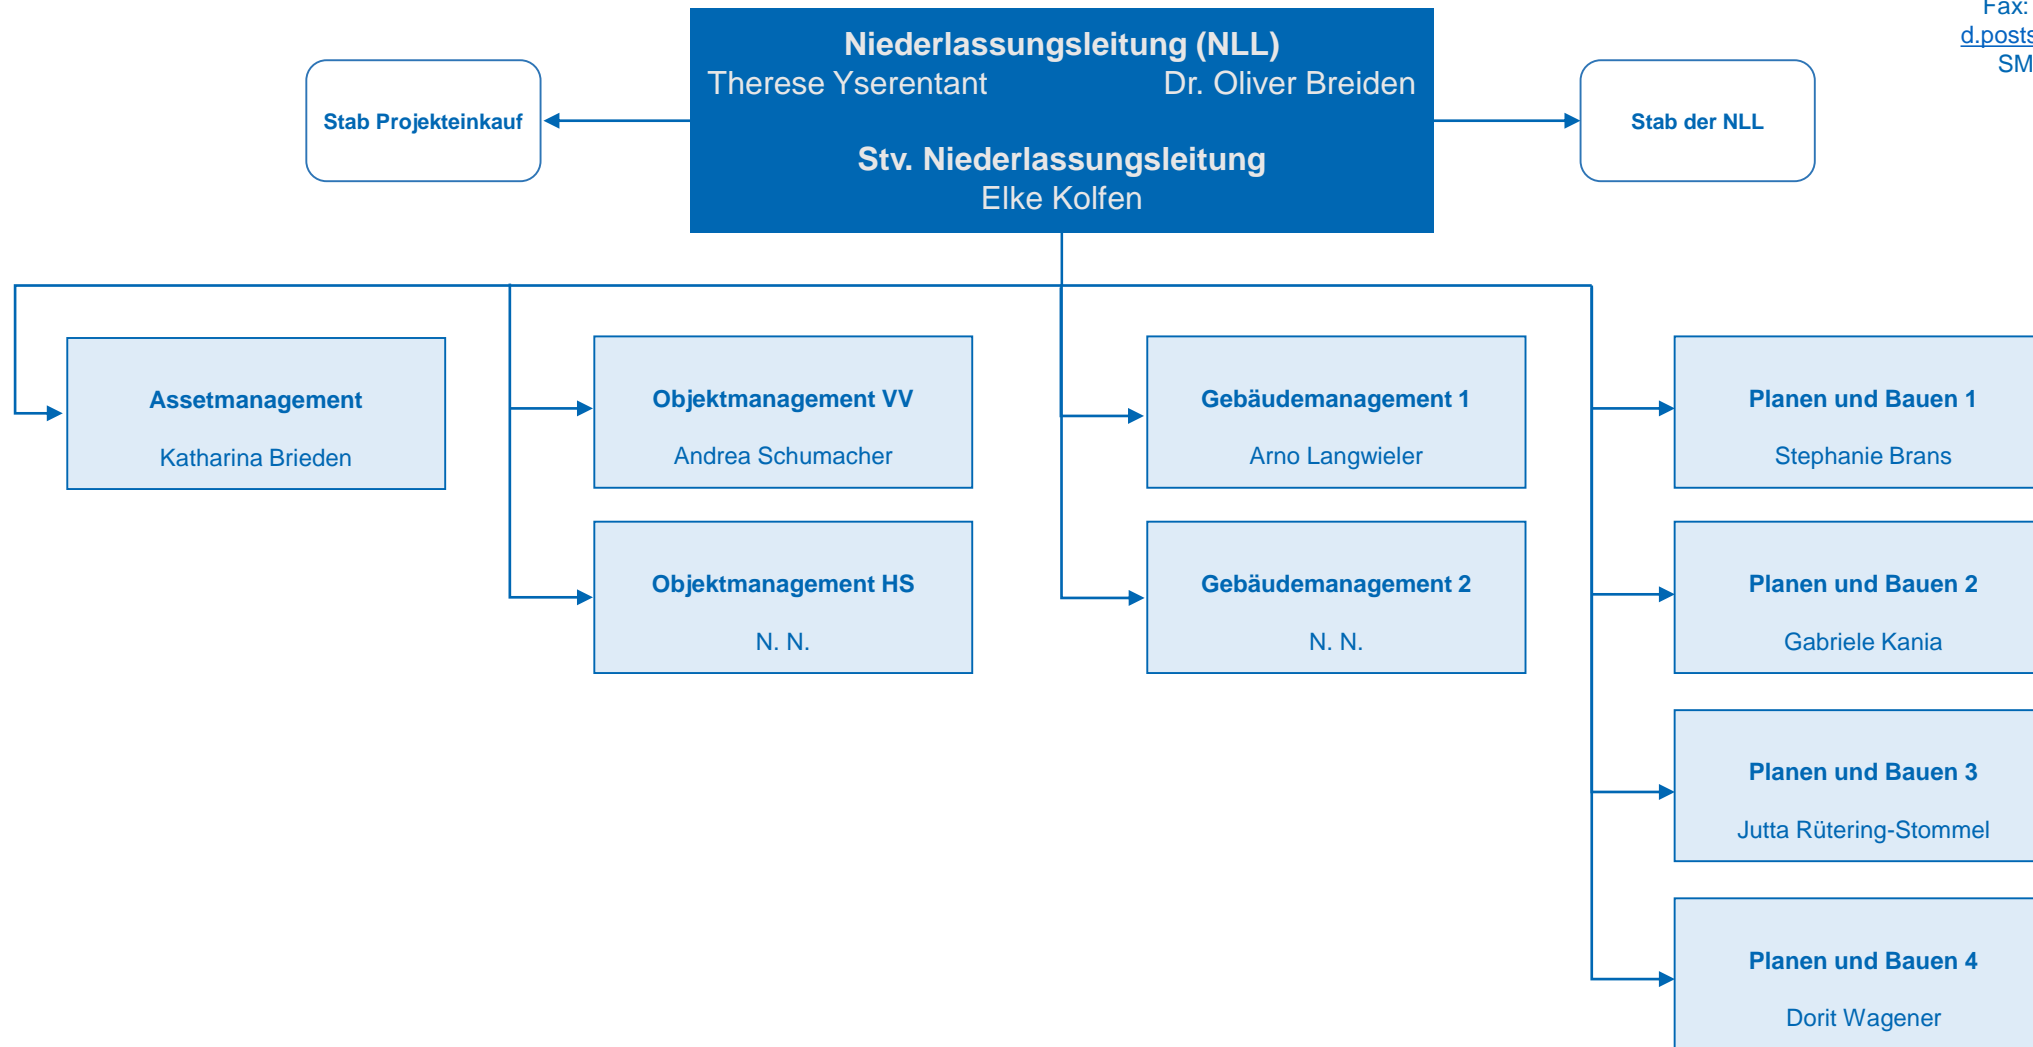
Fax:
d.posts
SM

Niederlassungsleitung (NLL)
Therese Yserentant Dr. Oliver Breiden

Stv. Niederlassungsleitung
Elke Kolfen

Stab Projekteinkauf

Stab der NLL

Assetmanagement
Katharina Brieden

Objektmanagement VV
Andrea Schumacher

Objektmanagement HS
N. N.

Gebäudemanagement 1
Arno Langwieler

Gebäudemanagement 2
N. N.

Planen und Bauen 1
Stephanie Brans

Planen und Bauen 2
Gabriele Kania

Planen und Bauen 3
Jutta Rütering-Stommel

Planen und Bauen 4
Dorit Wagener